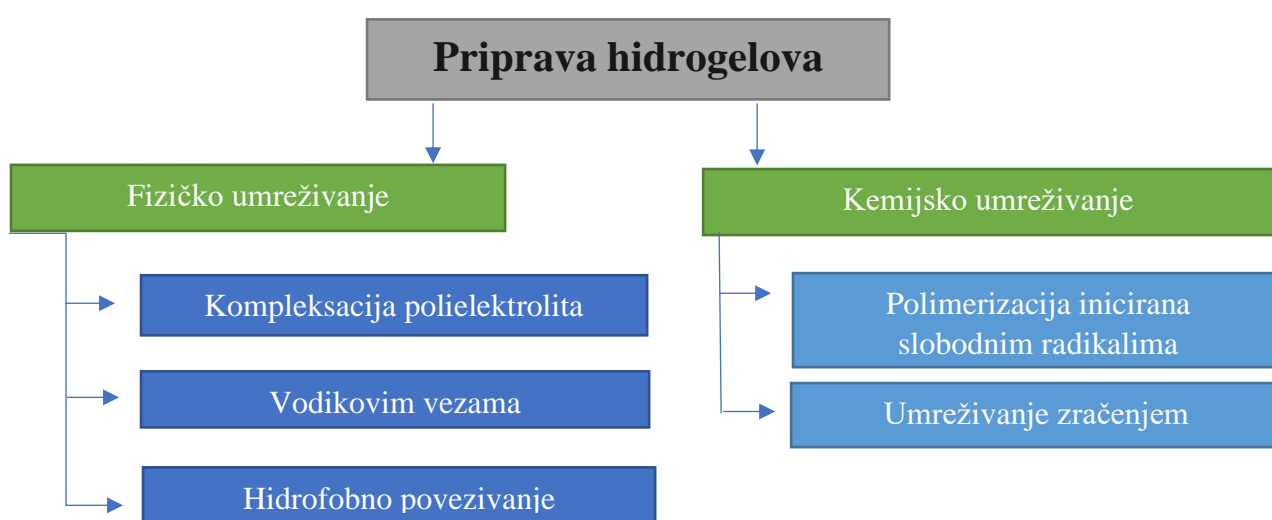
Priprava hidrogelova

Fizičko umreživanje

Kompleksacija polielektrolita

Vodikovim vezama

Hidrofobno povezivanje

Kemijsko umreživanje

Polimerizacija inicirana slobodnim radikalima

Umreživanje zračenjem